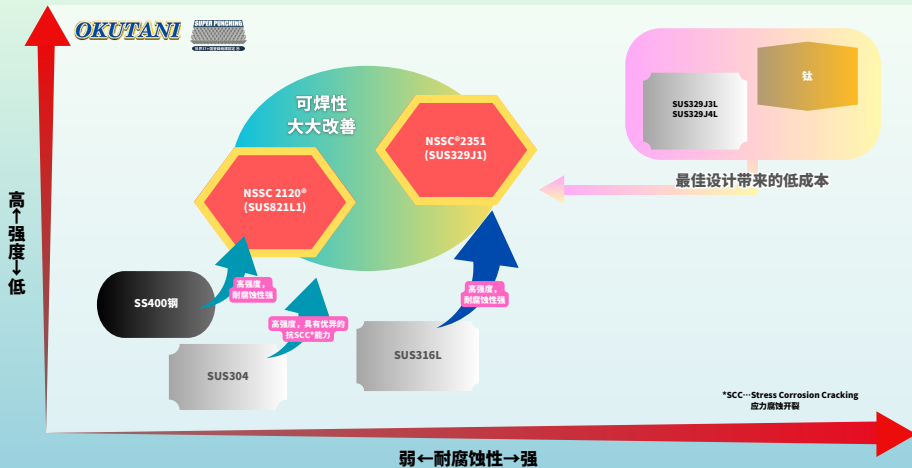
OKUTANI
SUPER PUNCHING

高↑强度↓低

可焊性
大大改善

NSSC 2120®
(SUS821L1)

NSSC®2351
(SUS329J1)

SUS329J3L
SUS329J4L

钛

最佳设计带来的低成本

SS400钢

高强度，耐腐蚀性强

高强度，具有优异的抗SCC*能力

SUS304

SUS316L

高强度，耐腐蚀性强

*SCC···Stress Corrosion Cracking
应力腐蚀开裂

弱←耐腐蚀性→强